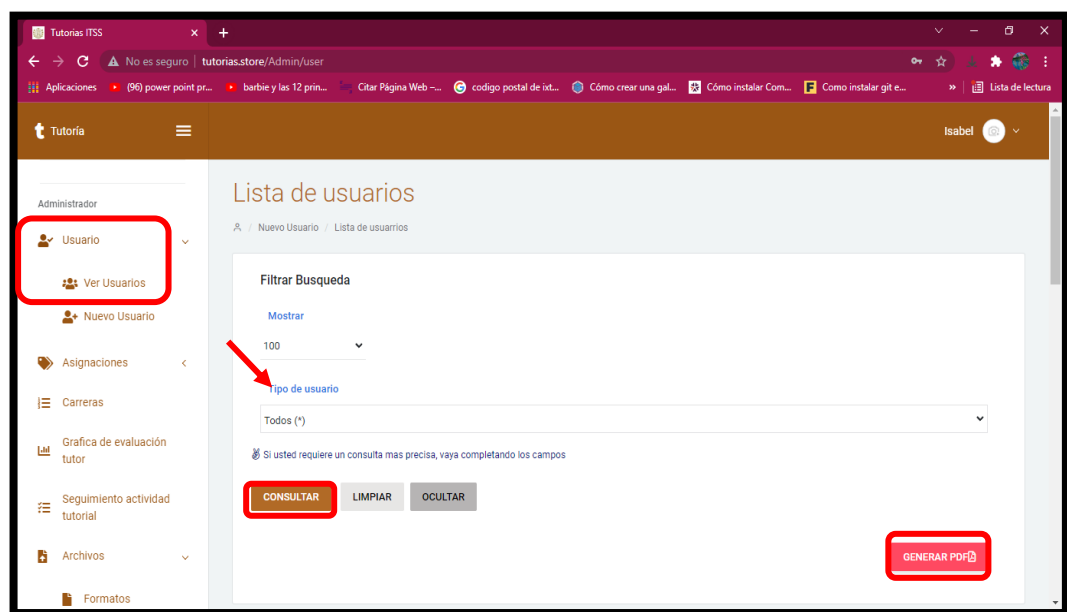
Tutorias ITSS

No es seguro | tutorias.store/Admin/user

Aplicaciones (96) power point pr... barbie y las 12 prin... Citar Página Web -... codigo postal de ixt... Cómo crear una gal... Cómo instalar Com... Como instalar git e... » Lista de lectura

Tutoría

Isabel

Administrador

Usuario

Ver Usuarios

Nuevo Usuario

Asignaciones

Carreras

Grafica de evaluación tutor

Seguimiento actividad tutorial

Archivos

Formatos

Lista de usuarios

Nuevo Usuario / Lista de usuarios

Filtrar Busqueda

Mostrar

100

Tipo de usuario

Todos (*)

Si usted requiere un consulta mas precisa, vaya completando los campos

CONSULTAR LIMPIAR OCULTAR

GENERAR PDF